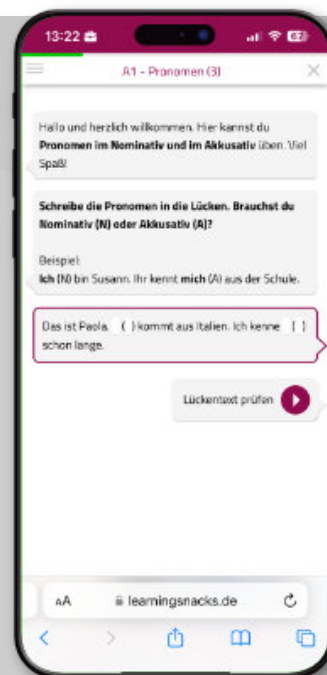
13:22

A1 - Pronomen (3)

Hallo und herzlich willkommen. Hier kannst du **Pronomen im Nominativ und im Akkusativ** üben. Viel Spaß!

**Schreibe die Pronomen in die Lücken. Brauchst du Nominativ (N) oder Akkusativ (A)?**

Beispiel:
**Ich** (N) bin Susann. Ihr kennt **mich** (A) aus der Schule.

Das ist Paola. ( ) kommt aus Italien. Ich kenne ( ) schon lange.

Lückentext prüfen

AA learningsnacks.de